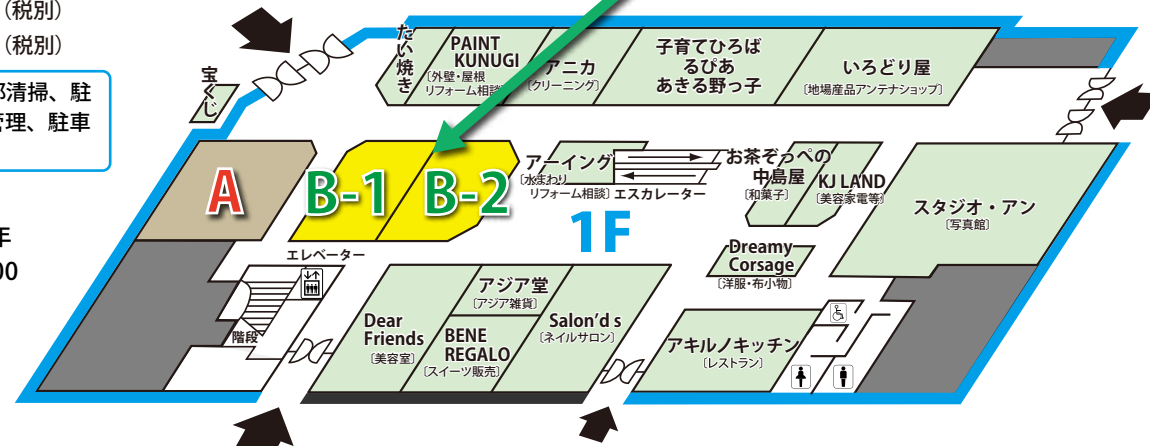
（税別）
（税別）

部清掃、駐
管理、駐車

年
00

宝くじ

たい焼き

PAINT KUNUGI
〔外壁・屋根リフォーム相談〕

アニカ
〔クリーニング〕

子育てひろば
るぴあ
あきる野っ子

いろどり屋
〔地場産品アンテナショップ〕

A

B-1

B-2

エレベーター

アーイング
〔水まわりリフォーム相談〕

エスカレーター

1F

お茶ぞっぺの中島屋
〔和菓子〕

KJ LAND
〔美容家電等〕

スタジオ・アン
〔写真館〕

Dreamy Corsage
〔洋服・布小物〕

階段

Dear Friends
〔美容室〕

アジア堂
〔アジア雑貨〕

BENE REGALO
〔スイーツ販売〕

Salon'd s
〔ネイルサロン〕

アキルノキッチン
〔レストラン〕